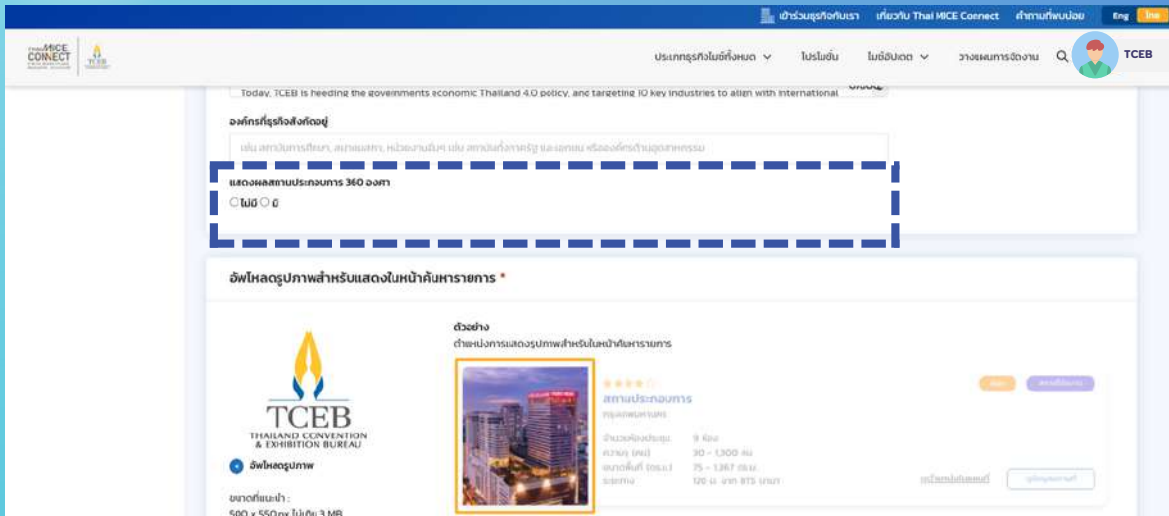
เข้าร่วมธุรกิจกับเรา เกี่ยวกับ Thai MICE Connect คำถามที่พบบ่อย Eng ไทย

Thai MICE CONNECT TCEB

ประเภทธุรกิจไมซ์ทั้งหมด โปรโมชั่น ไมซ์อัปเดต วางแผนการจัดงาน TCEB

Today, TCEB is heeding the governments economic Thailand 4.0 policy, and targeting 10 key industries to align with international

องค์กรที่ธุรกิจสังกัดอยู่

เช่น สถาบันการศึกษา, สมาคมการค้า, หน่วยงานภาครัฐ และเอกชน หรือองค์กรด้านอุตสาหกรรม

แสดงผลสถานประกอบการ 360 องศา

ไม่มี มี

อัพโหลดรูปภาพสำหรับแสดงในหน้าค้นหารายการ *

TCEB
THAILAND CONVENTION & EXHIBITION BUREAU

อัพโหลดรูปภาพ

ขนาดที่แนะนำ :
590 x 550px ไม่เกิน 3 MB

ตัวอย่าง
ตำแหน่งการแสดงรูปภาพสำหรับในหน้าค้นหารายการ

สถานประกอบการ
กรุงเทพมหานคร

จำนวนห้องประชุม 9 ห้อง
ความจุ (คน) 30 - 1,300 คน
ขนาดพื้นที่ (ตร.ม.) 75 - 1,367 ตร.ม.
ระยะทาง 120 ม. จาก BTS นานา

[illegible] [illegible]